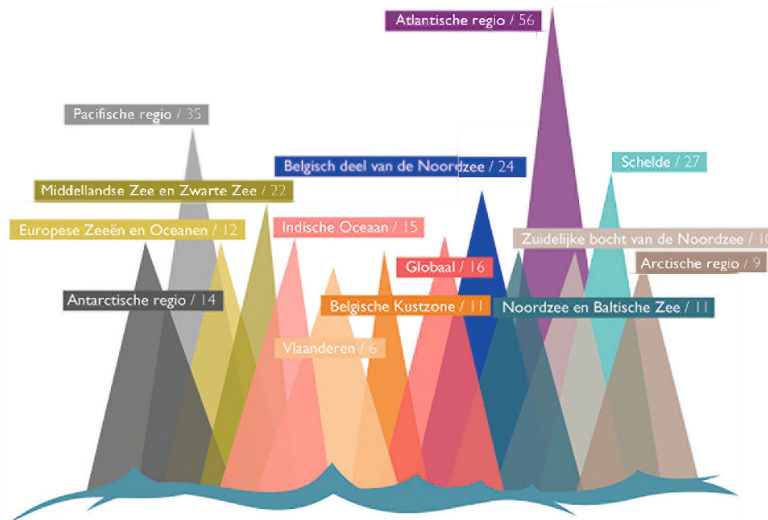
Atlantische regio / 56

Pacifische regio / 35

Belgisch deel van de Noordzee / 24

Schelde / 27

Middellandse Zee en Zwarte Zee / 22

Europese Zeeën en Oceanen / 12

Indische Oceaan / 15

Zuidelijke bocht van de Noordzee / 10

Globaal / 16

Arctische regio / 9

Antarctische regio / 14

Belgische Kustzone / 11

Noordzee en Baltische Zee / 11

Vlaanderen / 6